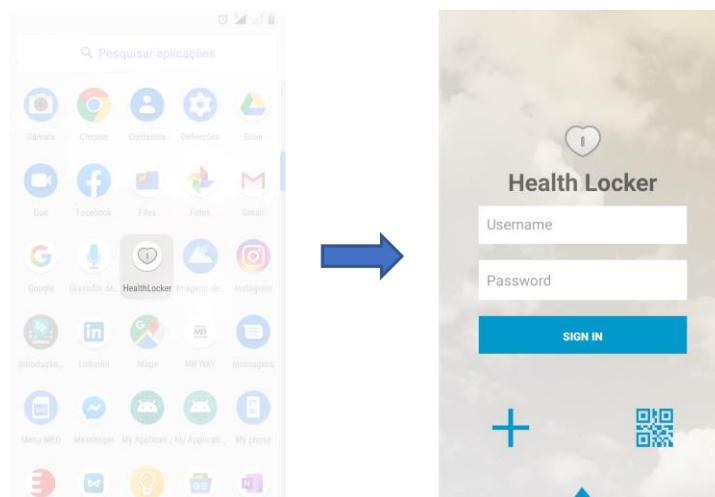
Pesquisar aplicações

Câmara Chrome Contactos Definições Drive

Duo Facebook Files Fotos Gmail

Google Gravador de... HealthLocker Imagens de... Instagram

Introdução... LinkedIn Maps MB WAY Mensagens

Meu MEO Messenger My Applicati... My Applicati... My phone

Health Locker

Username

Password

SIGN IN